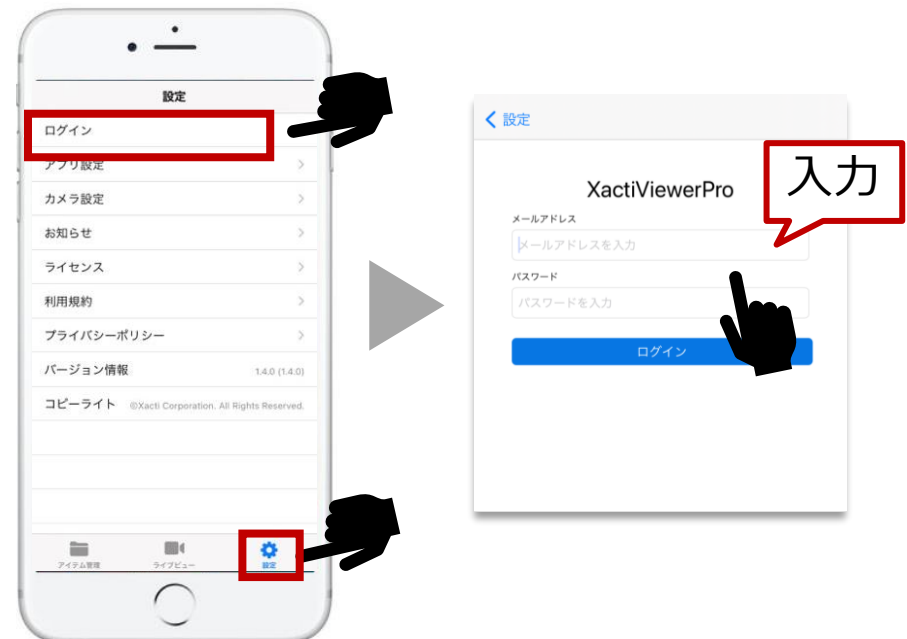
設定

ログイン

アプリ設定

カメラ設定

お知らせ

ライセンス

利用規約

プライバシーポリシー

バージョン情報 1.4.0 (1.4.0)

コピーライト ©Xacti Corporation. All Rights Reserved.

アイテム管理 ライブビュー 設定

< 設定

入力

XactiViewerPro

メールアドレス

メールアドレスを入力

パスワード

パスワードを入力

ログイン